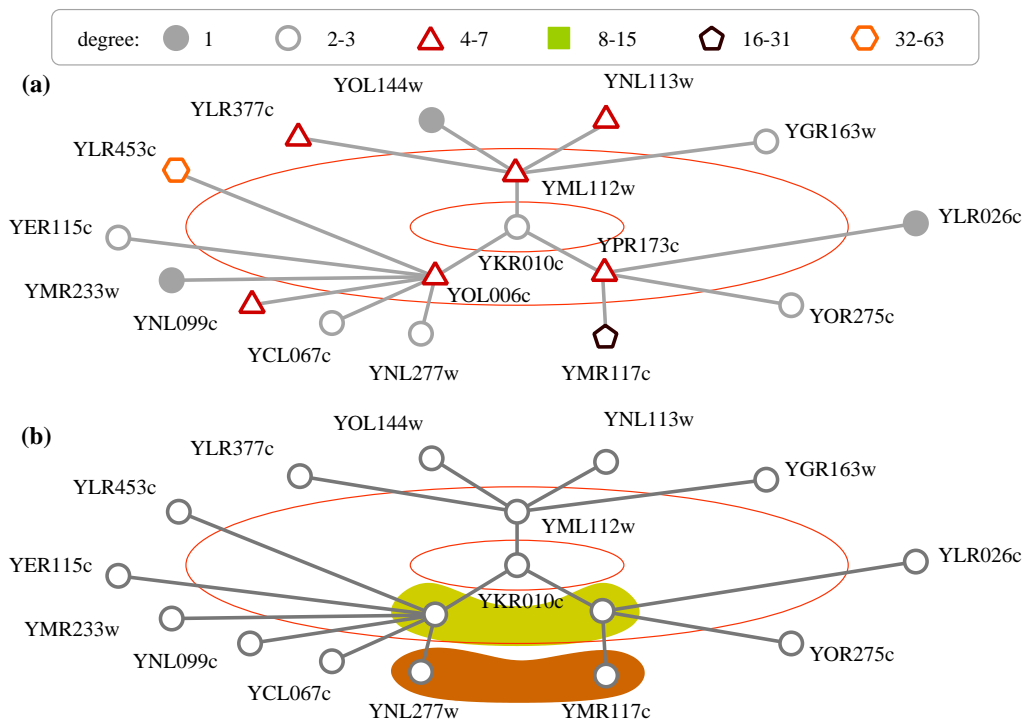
degree: 1 2-3 4-7 8-15 16-31 32-63

(a)

YOL144w
YNL113w
YLR377c
YGR163w
YLR453c
YML112w
YER115c
YLR026c
YPR173c
YKR010c
YMR233w
YOL006c
YNL099c
YOR275c
YCL067c
YNL277w
YMR117c

(b)

YOL144w
YNL113w
YLR377c
YGR163w
YLR453c
YML112w
YER115c
YLR026c
YKR010c
YMR233w
YNL099c
YOR275c
YCL067c
YNL277w
YMR117c